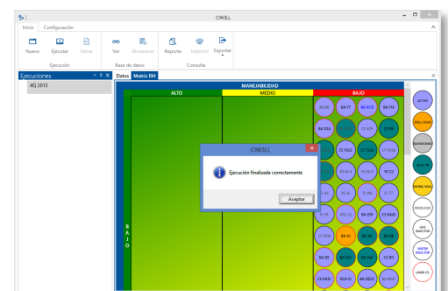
CIWELL

Inicio Configuración

Nuevo Ejecutar Salvar Ver Resúmenes Reporte Imprimir Exportar

Ejecución Base de datos Consulta

Ejecuciones

4Q 2013

Datos Matriz DH

MANEJABILIDAD

ALTO MEDIO BAJO

BAJO

CIWELL

Ejecución finalizada correctamente

Aceptar

BA-97 BA-97 BA-95 BA-104 CI-7 CI-9 BA-63 BA-33